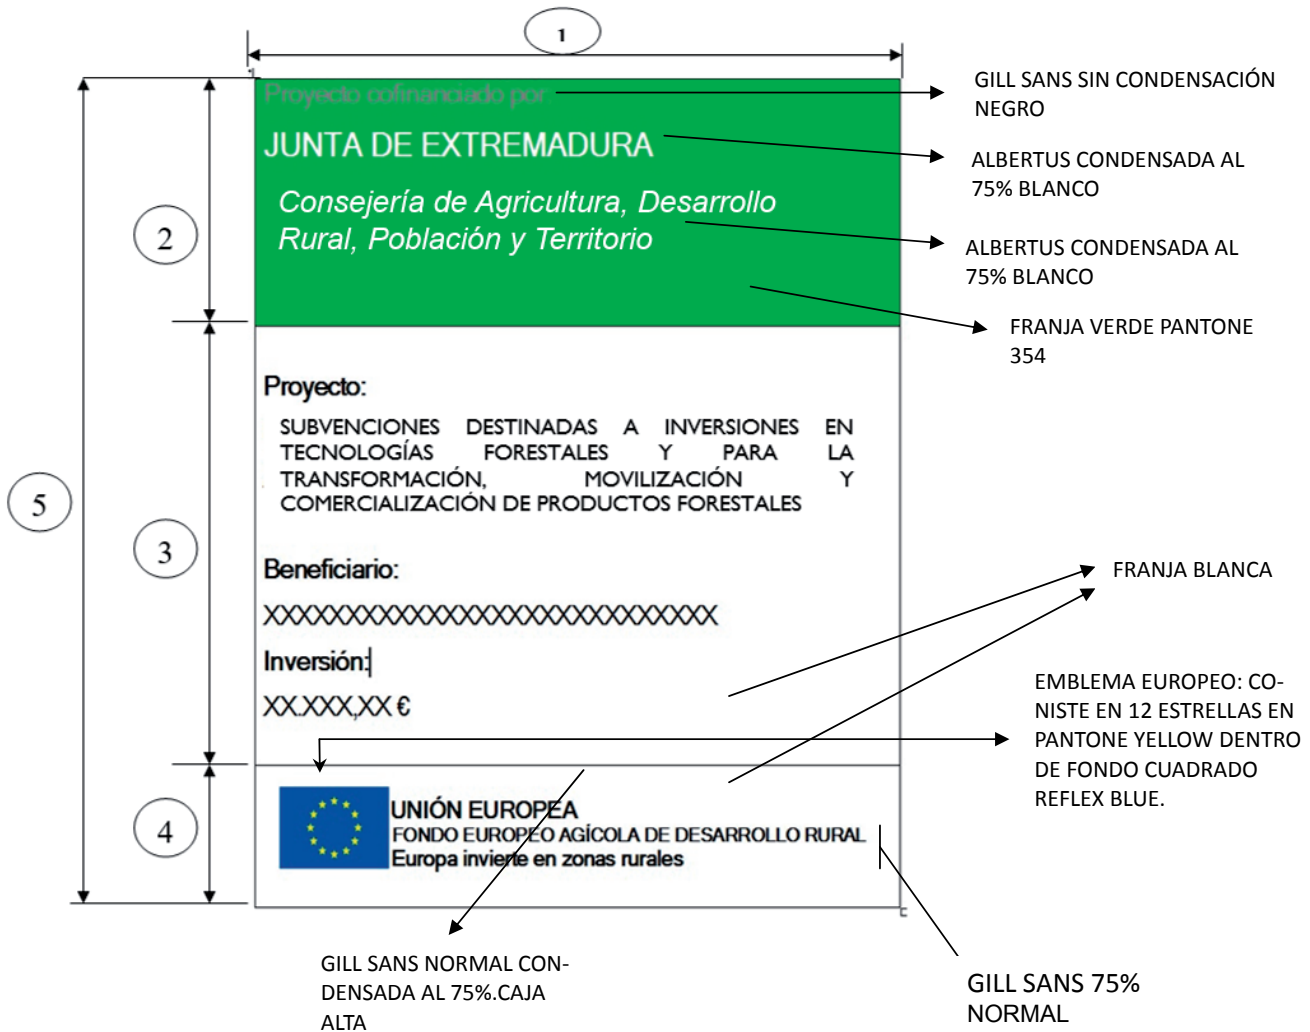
1

Proyecto cofinanciado por

JUNTA DE EXTREMADURA

Consejería de Agricultura, Desarrollo Rural, Población y Territorio

GILL SANS SIN CONDENSACIÓN NEGRO

ALBERTUS CONDENSADA AL 75% BLANCO

ALBERTUS CONDENSADA AL 75% BLANCO

FRANJA VERDE PANTONE 354

2

5

3

Proyecto:

SUBVENCIONES DESTINADAS A INVERSIONES EN TECNOLOGÍAS FORESTALES Y PARA LA TRANSFORMACIÓN, MOVILIZACIÓN Y COMERCIALIZACIÓN DE PRODUCTOS FORESTALES

Beneficiario:

XXXXXXXXXXXXXXXXXXXXXXXXXXXX

Inversión:

XX.XXX,XX €

FRANJA BLANCA

EMBLEMA EUROPEO: CONISTE EN 12 ESTRELLAS EN PANTONE YELLOW DENTRO DE FONDO CUADRADO REFLEX BLUE.

4

UNIÓN EUROPEA
FONDO EUROPEO AGÍCOLA DE DESARROLLO RURAL
Europa invierte en zonas rurales

GILL SANS NORMAL CONDENSADA AL 75%.CAJA ALTA

GILL SANS 75% NORMAL